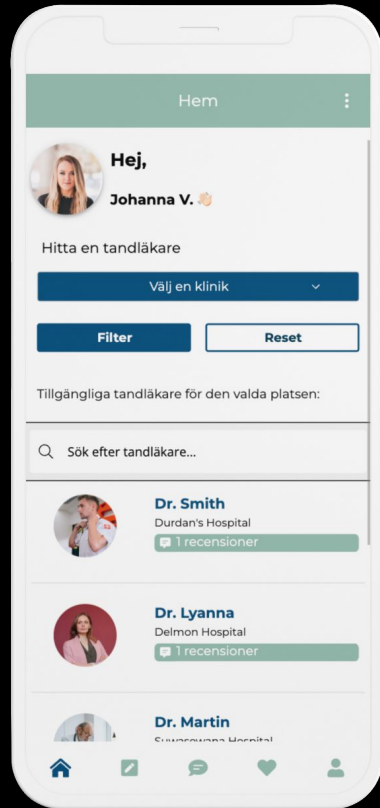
Hem

Hej,

Johanna V. 👋🏻

Hitta en tandläkare

Välj en klinik

Filter

Reset

Tillgängliga tandläkare för den valda platsen:

Sök efter tandläkare...

Dr. Smith
Durdan's Hospital
1 recensioner

Dr. Lyanna
Delmon Hospital
1 recensioner

Dr. Martin
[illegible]